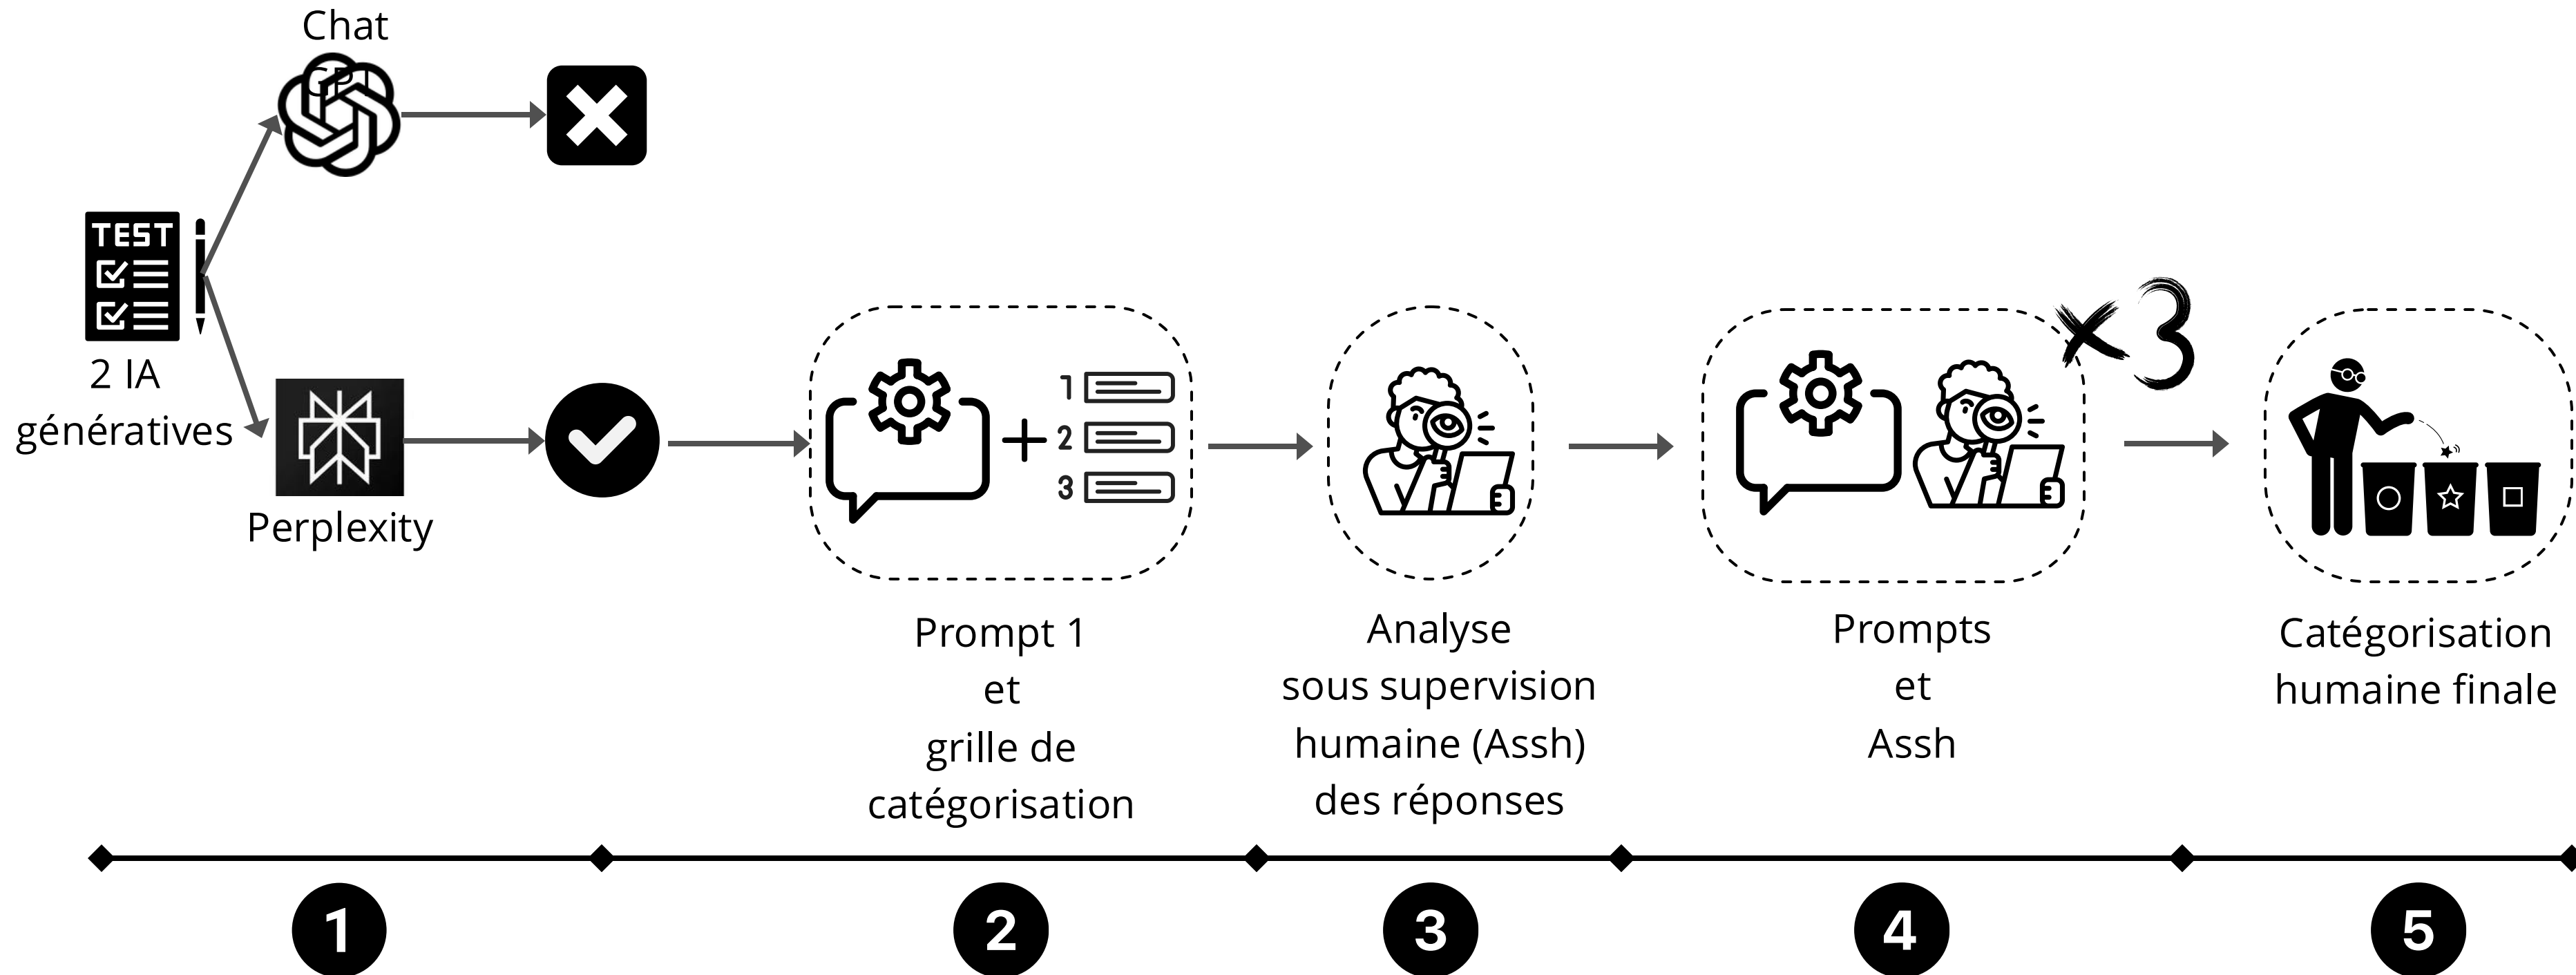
Chat

TEST

2 IA génératives

Perplexity

1
2
3

Prompt 1
et
grille de
catégorisation

Analyse
sous supervision
humaine (Assh)
des réponses

×3

Prompts
et
Assh

Catégorisation
humaine finale

1
2
3
4
5